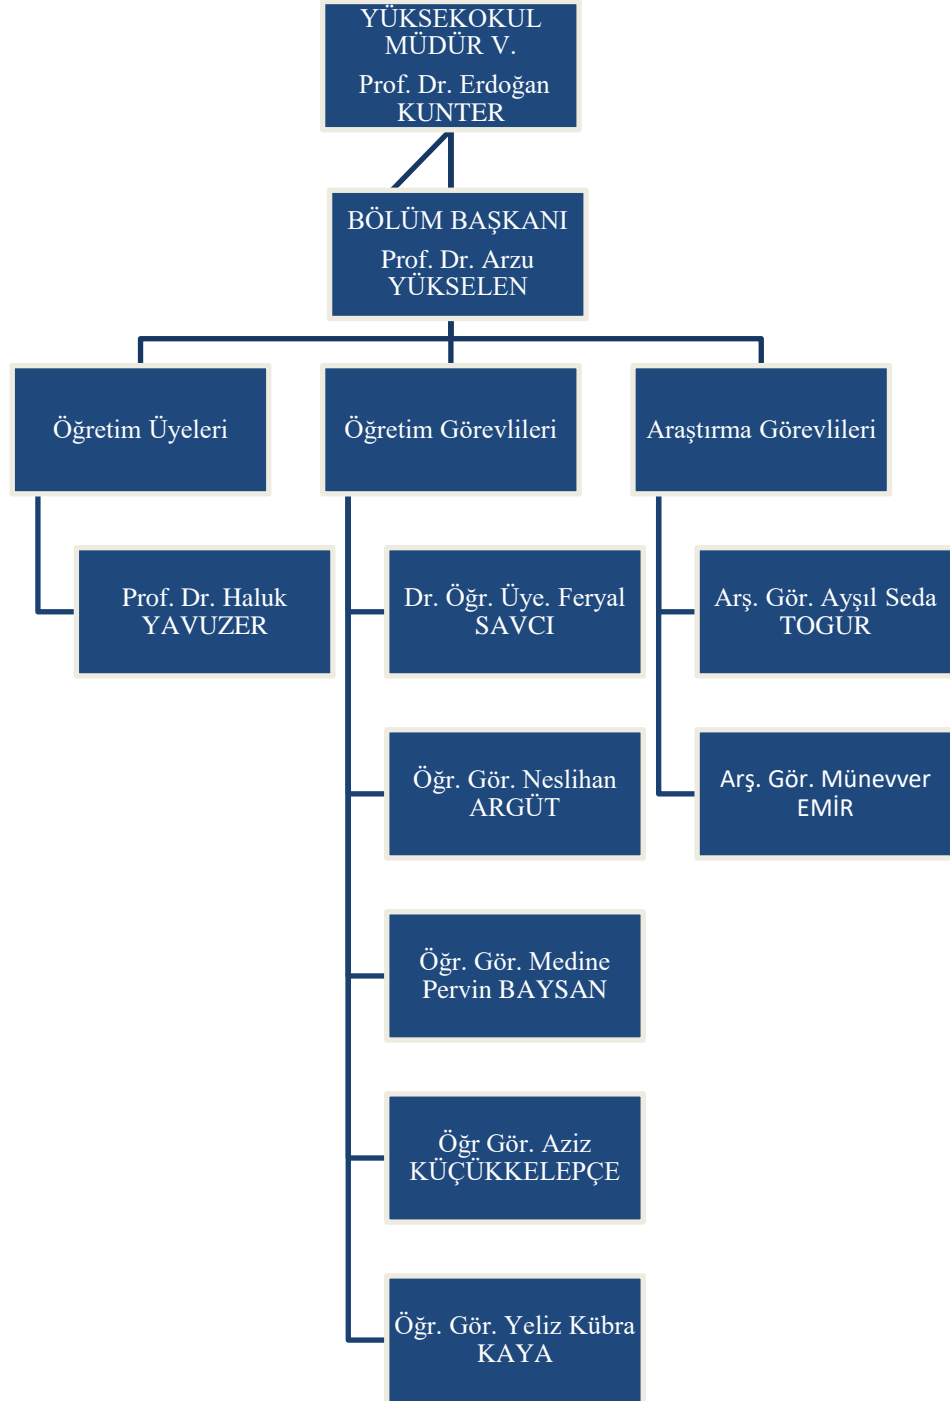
YÜKSEKOKUL MÜDÜR V.
Prof. Dr. Erdoğan KUNTER

BÖLÜM BAŞKANI
Prof. Dr. Arzu YÜKSELEN

Öğretim Üyeleri

Öğretim Görevlileri

Araştırma Görevlileri

Prof. Dr. Haluk YAVUZER

Dr. Öğr. Üye. Feryal SAVCI

Öğr. Gör. Neslihan ARGÜT

Öğr. Gör. Medine Pervin BAYSAN

Öğr Gör. Aziz KÜÇÜKKELEPÇE

Öğr. Gör. Yeliz Kübra KAYA

Arş. Gör. Ayşıl Seda TOGUR

Arş. Gör. Münevver EMİR